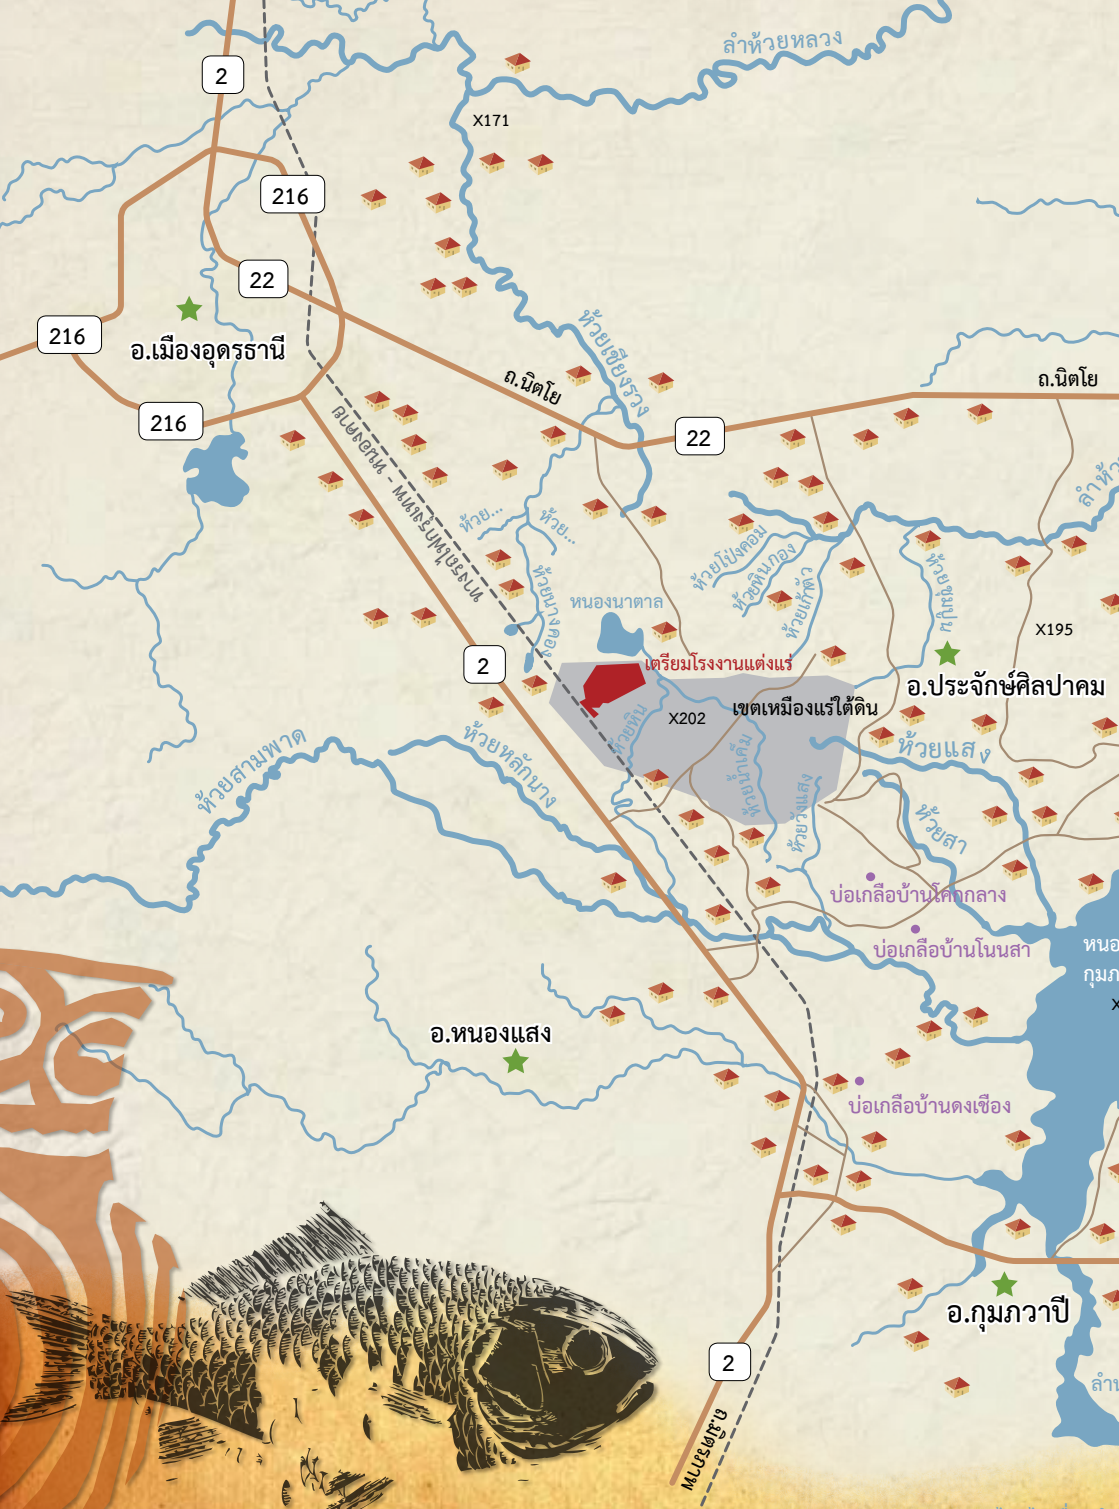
ลำห้วยหลวง
2
X171
216
22
216
อ.เมืองอุดรธานี
216
ห้วยเชียงรวง
ถ.นิตโย
ถ.นิตโย
22
ทางรถไฟ หนองคาย - นครราชสีมา
ห้วย...
ห้วย...
ห้วยโปงคอม
ห้วยหินกอง
ห้วยเต่า
ห้วยขุมปูน
ห้วยบางคอน
หนองนาตาล
X195
2
เตรียมโรงงานแต่งแร่
อ.ประจักษ์ศิลปาคม
X202
เขตเหมืองแร่ใต้ดิน
ห้วยหิน
ห้วยแสง
ห้วยสามพาด
ห้วยหลักนาง
ห้วยน้ำเค็ม
ห้วยวังแสง
ห้วยสา
บ่อเกลือบ้านโคกกลาง
บ่อเกลือบ้านโนนสา
หนอ
กุมภ
อ.หนองแสง
บ่อเกลือบ้านดงเชือง
อ.กุมภวาปี
2
ทางรถไฟ
ลำห